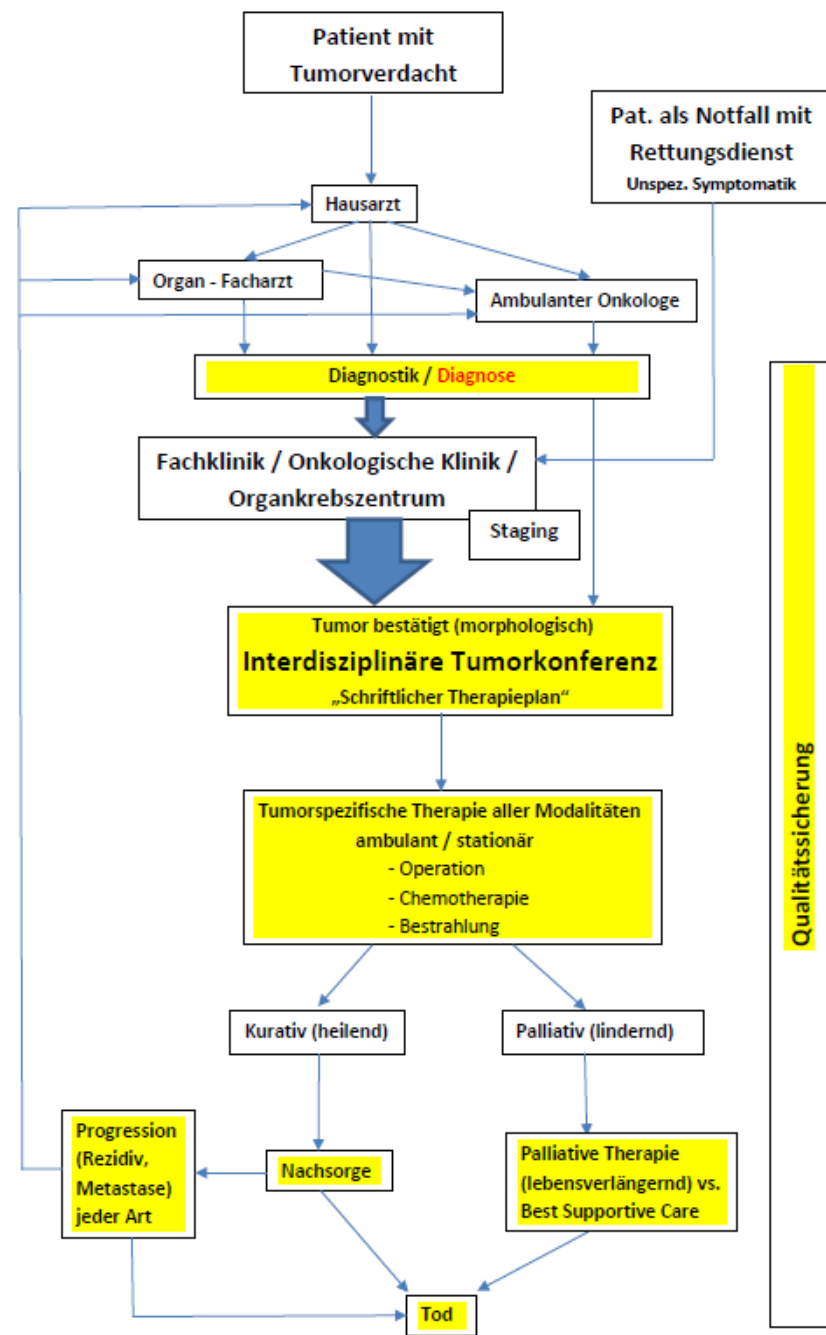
Patient mit Tumorverdacht

Pat. als Notfall mit Rettungsdienst
Unspez. Symptomatik

Hausarzt

Organ - Facharzt

Ambulanter Onkologe

Diagnostik / Diagnose

Fachklinik / Onkologische Klinik / Organkrebszentrum

Staging

Tumor bestätigt (morphologisch)
Interdisziplinäre Tumorkonferenz
„Schriftlicher Therapieplan"

Tumorspezifische Therapie aller Modalitäten ambulant / stationär
- Operation
- Chemotherapie
- Bestrahlung

Kurativ (heilend)

Palliativ (lindernd)

Progression (Rezidiv, Metastase) jeder Art

Nachsorge

Palliative Therapie (lebensverlängernd) vs. Best Supportive Care

Tod

Qualitätssicherung